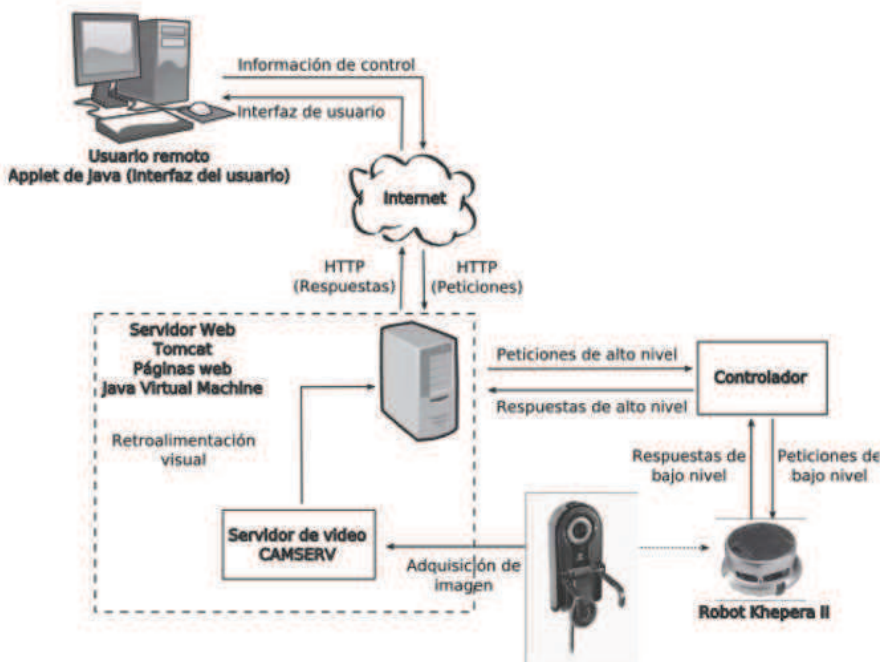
Información de control

Interfaz de usuario

Usuario remoto
Applet de Java (Interfaz del usuario)

Internet

HTTP
(Respuestas)

HTTP
(Peticiones)

Servidor Web
Tomcat
Páginas web
Java Virtual Machine

Peticiones de alto nivel

Controlador

Respuestas de alto nivel

Retroalimentación
visual

Respuestas de
bajo nivel

Peticiones de
bajo nivel

Servidor de video
CAMSERV

Adquisición de
imagen

Robot Khepera II